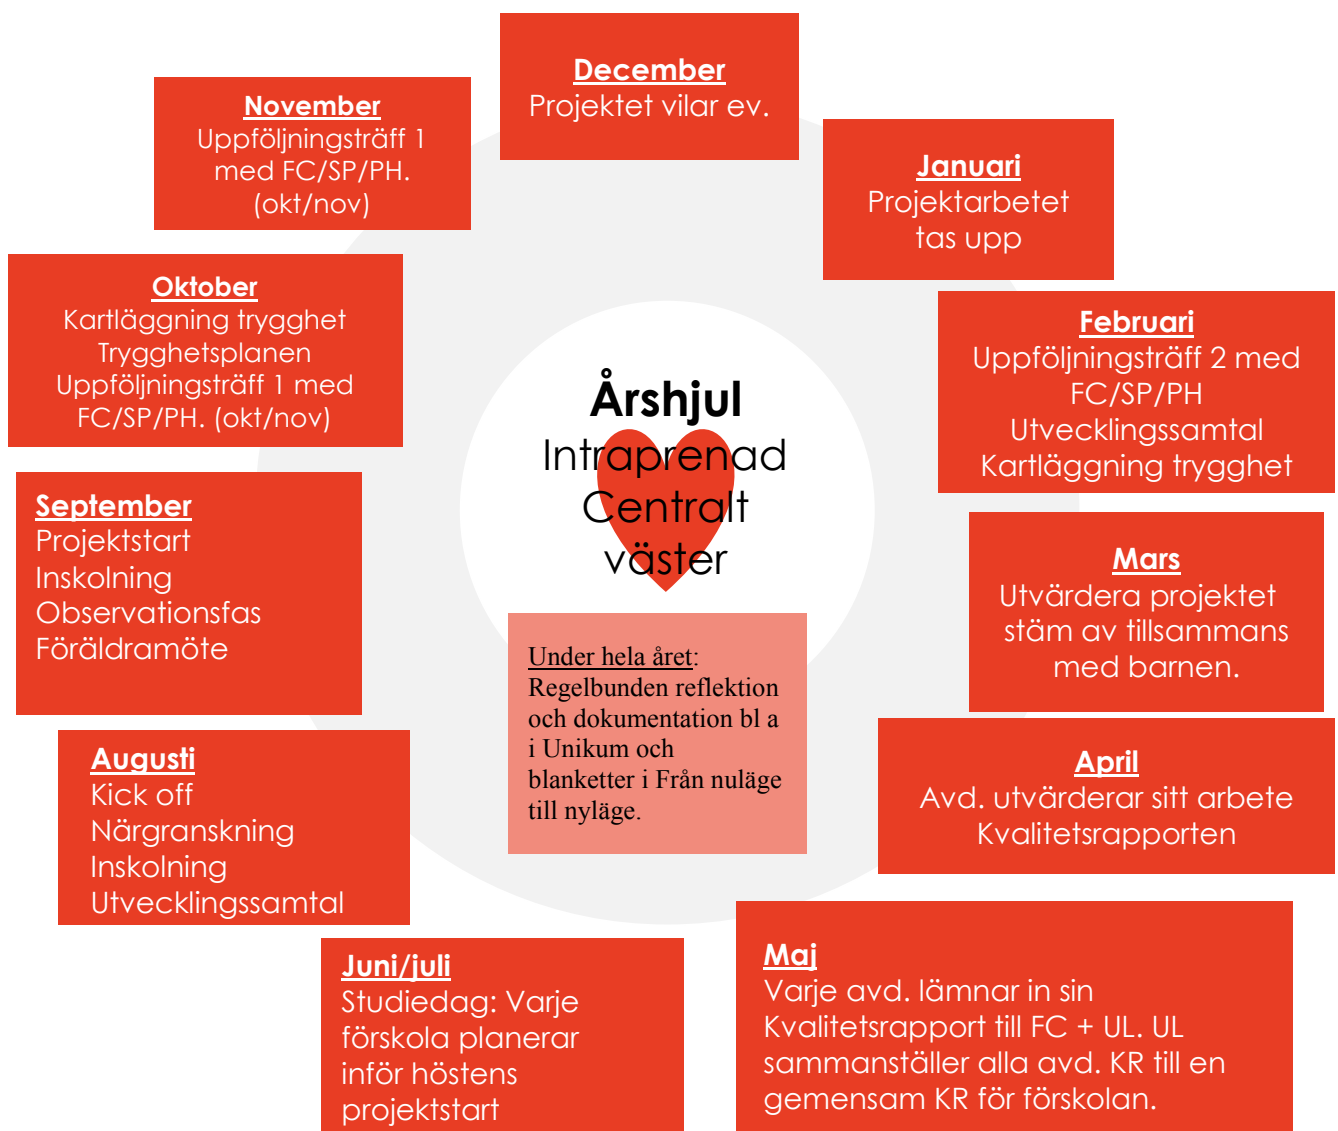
**December**
Projektet vilar ev.

**Januari**
Projektarbetet tas upp

**Februari**
Uppföljningsträff 2 med FC/SP/PH
Utvecklingssamtal
Kartläggning trygghet

**Mars**
Utvärdera projektet stäm av tillsammans med barnen.

**April**
Avd. utvärderar sitt arbete
Kvalitetsrapporten

**Maj**
Varje avd. lämnar in sin Kvalitetsrapport till FC + UL. UL sammanställer alla avd. KR till en gemensam KR för förskolan.

**Juni/juli**
Studiedag: Varje förskola planerar inför höstens projektstart

**Augusti**
Kick off
Närgranskning
Inskolning
Utvecklingssamtal

**September**
Projektstart
Inskolning
Observationsfas
Föräldramöte

**Oktober**
Kartläggning trygghet
Trygghetsplanen
Uppföljningsträff 1 med FC/SP/PH. (okt/nov)

**November**
Uppföljningsträff 1 med FC/SP/PH. (okt/nov)

**Årshjul**
Intraprenad Centralt väster

Under hela året: Regelbunden reflektion och dokumentation bl a i Unikum och blanketter i Från nuläge till nyläge.